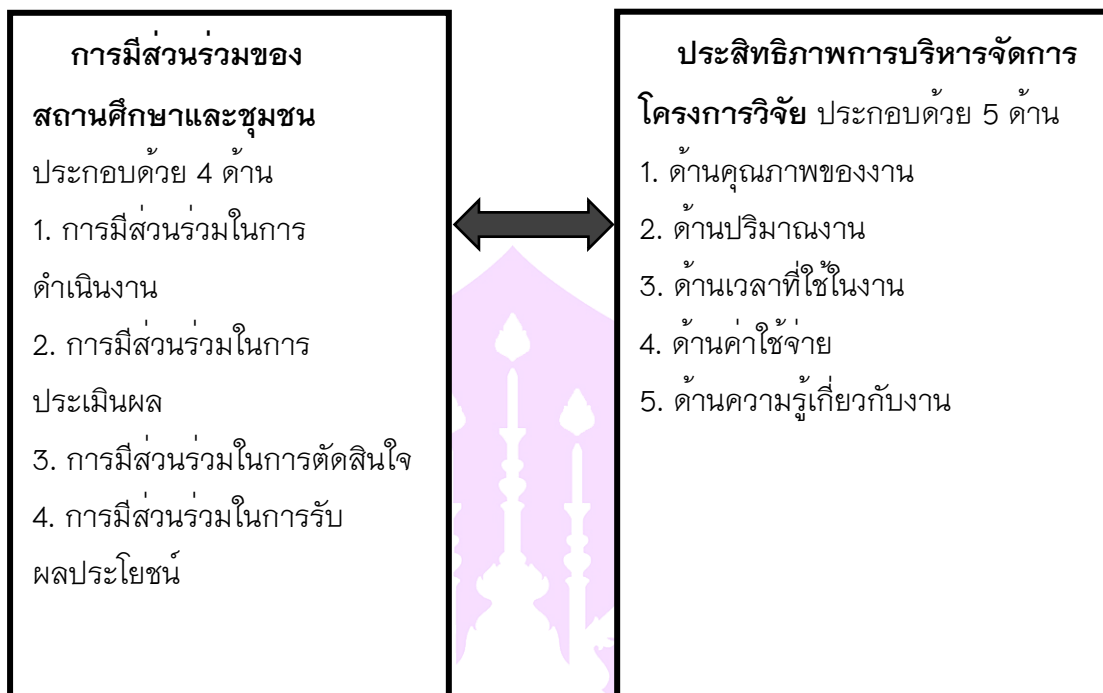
การมีส่วนร่วมของ
สถานศึกษาและชุมชน
ประกอบด้วย 4 ด้าน
1. การมีส่วนร่วมในการดำเนินงาน
2. การมีส่วนร่วมในการประเมินผล
3. การมีส่วนร่วมในการตัดสินใจ
4. การมีส่วนร่วมในการรับผลประโยชน์

ประสิทธิภาพการบริหารจัดการ
โครงการวิจัย ประกอบด้วย 5 ด้าน
1. ด้านคุณภาพของงาน
2. ด้านปริมาณงาน
3. ด้านเวลาที่ใช้ในงาน
4. ด้านค่าใช้จ่าย
5. ด้านความรู้เกี่ยวกับงาน